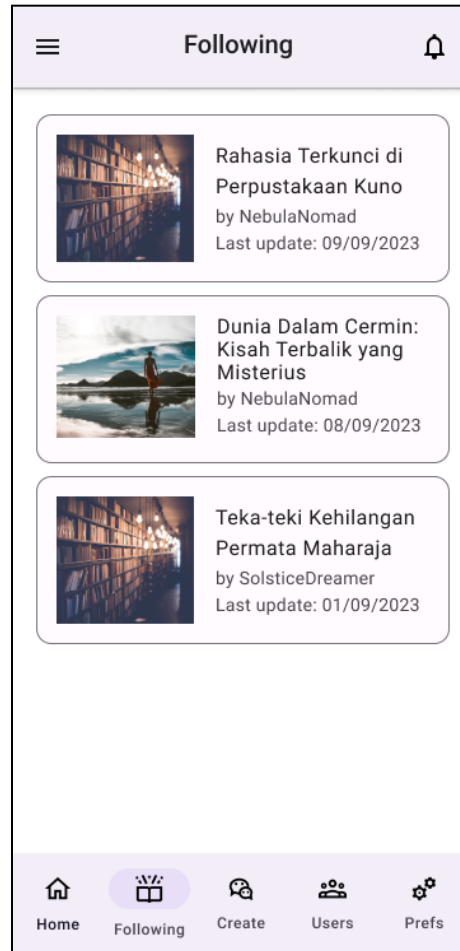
Following

Rahasia Terkunci di Perpustakaan Kuno
by NebulaNomad
Last update: 09/09/2023

Dunia Dalam Cermin: Kisah Terbalik yang Misterius
by NebulaNomad
Last update: 08/09/2023

Teka-teki Kehilangan Permata Maharaja
by SolsticeDreamer
Last update: 01/09/2023

Home
Following
Create
Users
Prefs